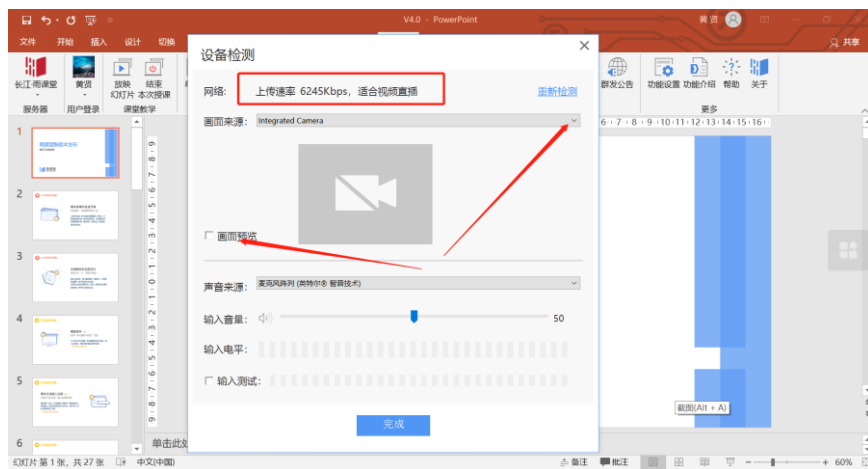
V4.0 - PowerPoint

黄贤

文件 开始 插入 设计 切换

共享

长江雨课堂 黄贤 放映幻灯片 结束本次授课

服务器 用户登录 课堂教学

群发公告 功能设置 功能介绍 帮助 关于

更多

设备检测

网络: 上传速率 6245Kbps，适合视频直播

重新检测

画面来源: Integrated Camera

画面预览

声音来源: 麦克风阵列 (英特尔® 智音技术)

输入音量: 50

输入电平:

输入测试:

完成

截图(Alt + A)

单击此处

幻灯片 第 1 张，共 27 张 中文(中国) 备注 批注 60%